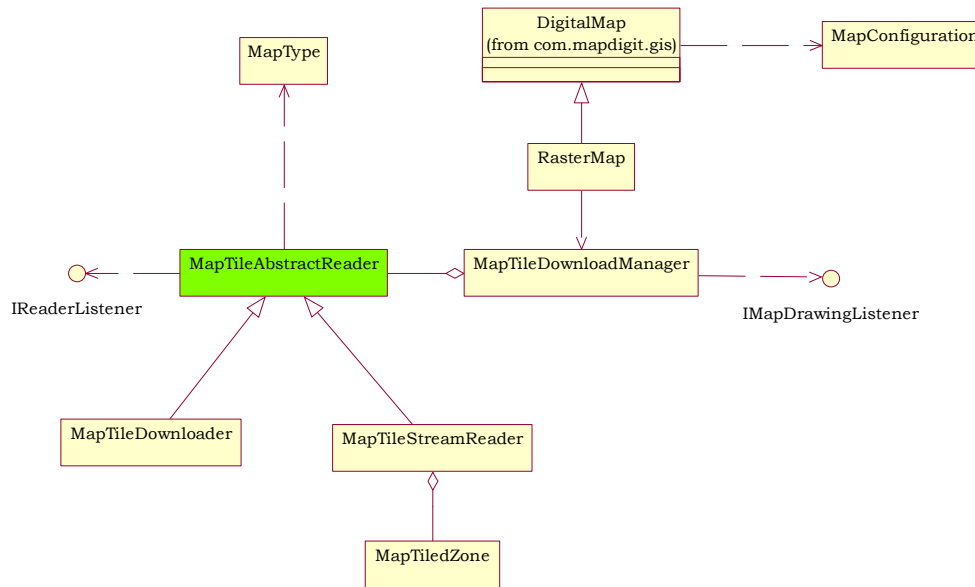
MapType

DigitalMap
(from com.mapdigit.gis)

MapConfiguration

RasterMap

IReaderListener

MapTileAbstractReader

MapTileDownloadManager

IMapDrawingListener

MapTileDownloader

MapTileStreamReader

MapTiledZone